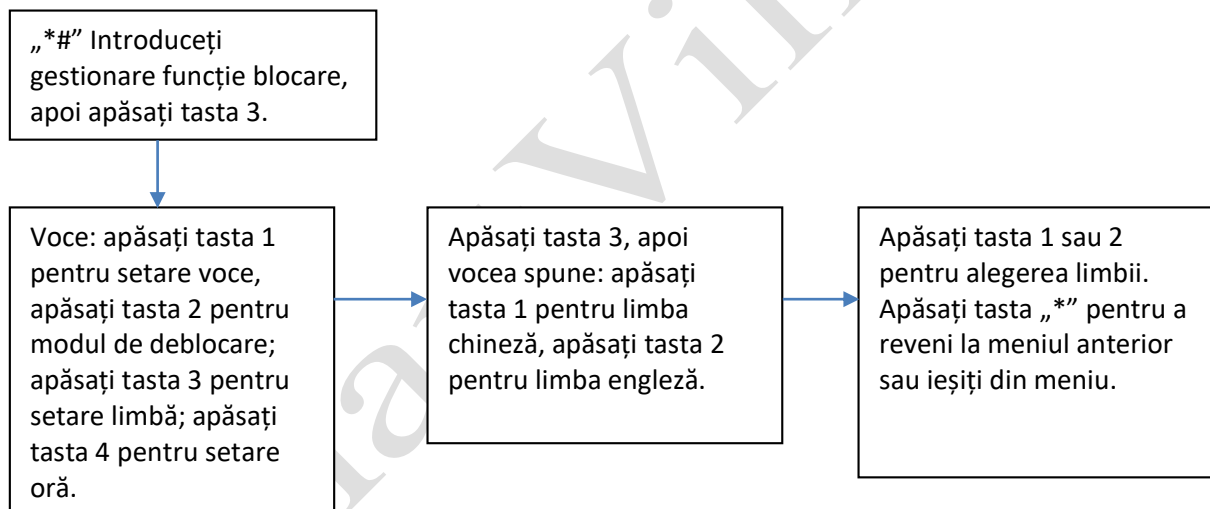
„*#” Introduceți gestionare funcție blocare, apoi apăsați tasta 3.

Voce: apăsați tasta 1 pentru setare voce, apăsați tasta 2 pentru modul de deblocare; apăsați tasta 3 pentru setare limbă; apăsați tasta 4 pentru setare oră.

Apăsați tasta 3, apoi vocea spune: apăsați tasta 1 pentru limba chineză, apăsați tasta 2 pentru limba engleză.

Apăsați tasta 1 sau 2 pentru alegerea limbii. Apăsați tasta „*” pentru a reveni la meniul anterior sau ieșiți din meniu.